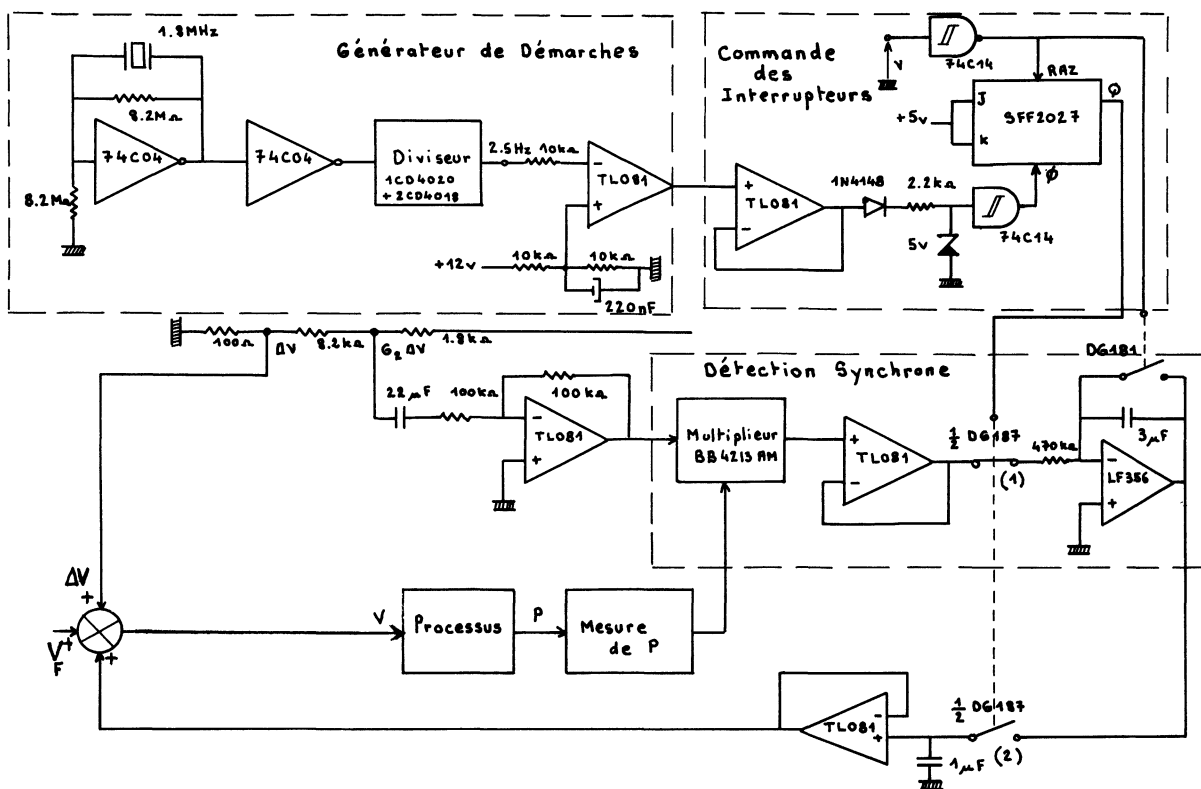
Générateur de Démarches

1.8MHz

8.2MΩ

74C04

8.2MΩ

74C04

Diviseur
1CD4020
+2CD4018

2.5Hz 10kΩ

TL081

+12v 10kΩ 10kΩ

220nF

Commande des Interrupteurs

V

74C14

RAZ

Q

+5v

J

k

SFF2027

$\bar{Q}$

TL081

1N4148 2.2kΩ

5v

74C14

100Ω ΔV 8.2kΩ $G_2$ ΔV 1.8kΩ

22μF 100kΩ 100kΩ

TL081

Détection Synchrone

Multiplieur
BB4213 AM

TL081

$\frac{1}{2}$ DG187

(1)

470kΩ

DG181

3μF

LF356

ΔV
+

$V_F^+$

+

V

Processus

P

Mesure de P

TL081

$\frac{1}{2}$ DG187

1μF (2)